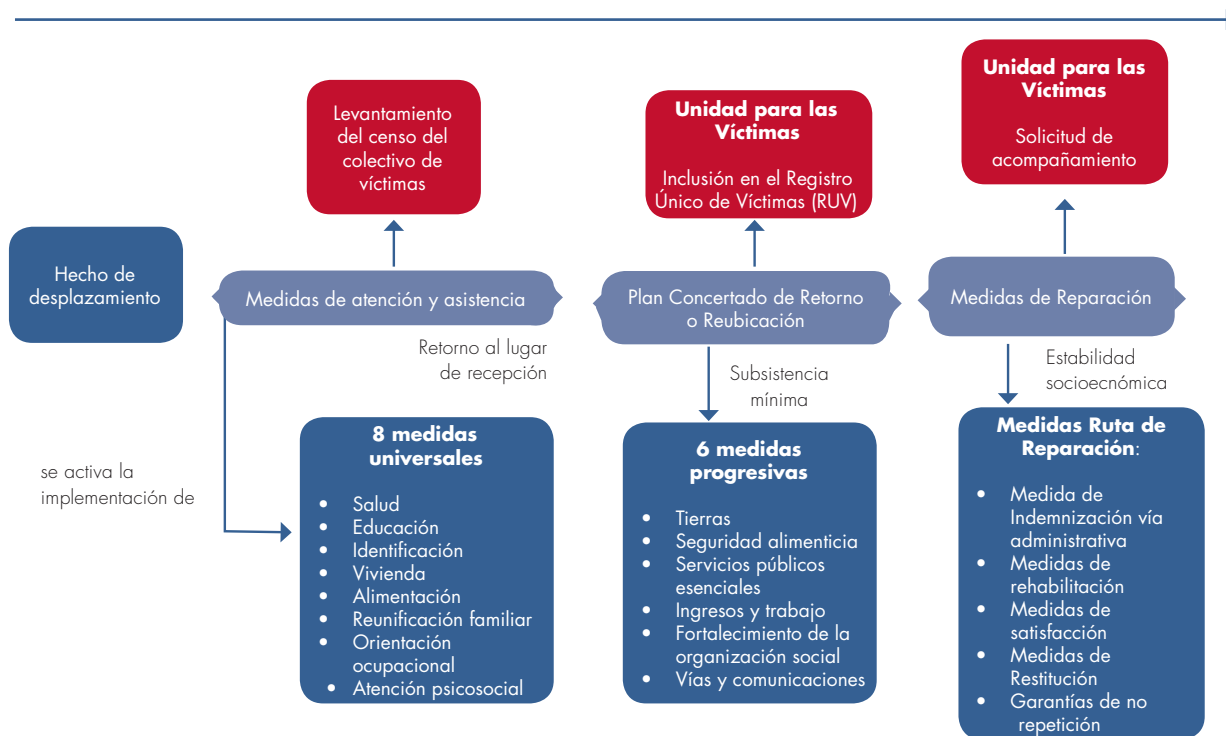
Levantamiento del censo del colectivo de víctimas

**Unidad para las Víctimas**

Inclusión en el Registro Único de Víctimas (RUV)

**Unidad para las Víctimas**

Solicitud de acompañamiento

Hecho de desplazamiento

Medidas de atención y asistencia

Plan Concertado de Retorno o Reubicación

Medidas de Reparación

Retorno al lugar de recepción

Subsistencia mínima

Estabilidad socioecnómica

se activa la implementación de

**8 medidas universales**

- Salud
- Educación
- Identificación
- Vivienda
- Alimentación
- Reunificación familiar
- Orientación ocupacional
- Atención psicosocial

**6 medidas progresivas**

- Tierras
- Seguridad alimenticia
- Servicios públicos esenciales
- Ingresos y trabajo
- Fortalecimiento de la organización social
- Vías y comunicaciones

**Medidas Ruta de Reparación**:

- Medida de Indemnización vía administrativa
- Medidas de rehabilitación
- Medidas de satisfacción
- Medidas de Restitución
- Garantías de no repetición